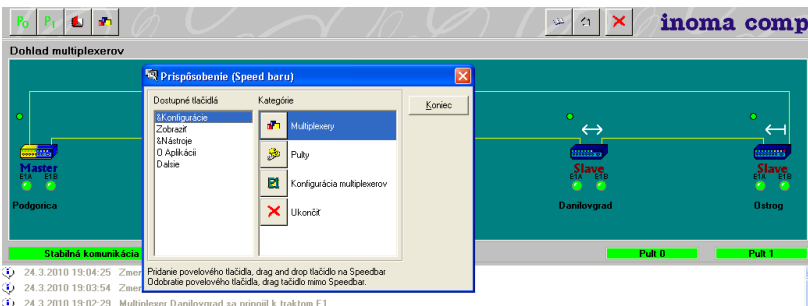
P0 P1

inoma comp

Dohlad multiplexerov

Prispôsobenie (Speed baru)

Dostupné tlačidlá
&Konfigurácie
Zobraziť
&Nástroje
O Aplikácii
Dalsie

Kategórie
Multiplexery
Pulty
Konfigurácia multiplexerov
Ukončiť

Koniec

Pridanie povelového tlačidla, drag and drop tlačidlo na Speedbar
Odobratie povelového tlačidla, drag tlačidlo mimo Speedbar.

Master
E1A E1B
Podgorica

Slave
E1A E1B
Danilovgrad

Slave
E1A E1B
Ostrog

Stabilná komunikácia

Pult 0

Pult 1

24.3.2010 19:04:25 Zmen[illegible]
24.3.2010 19:03:54 Zmen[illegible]
24.3.2010 19:02:29 Multiplexer Danilovgrad sa pripojil k traktom E1